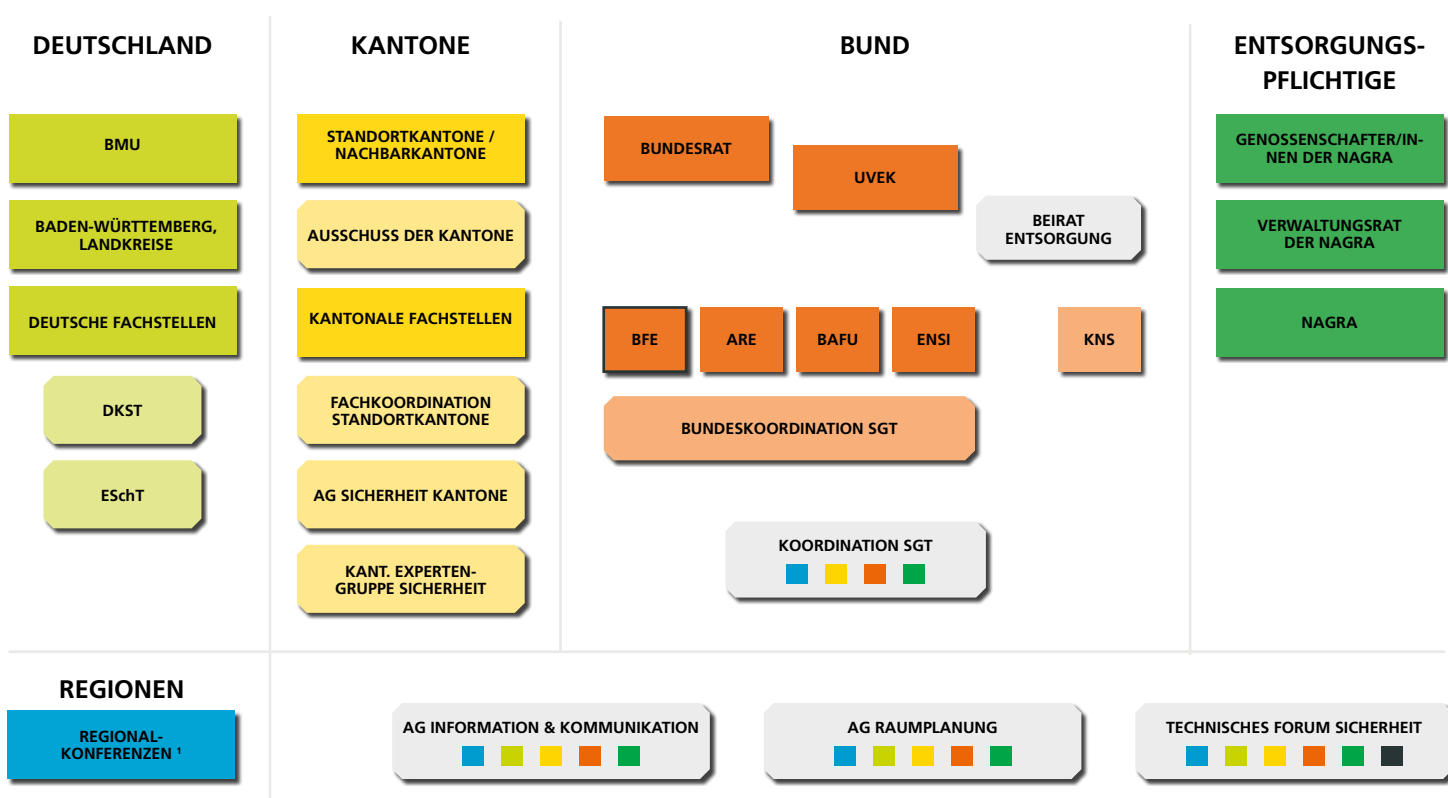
DEUTSCHLAND

BMU

BADEN-WÜRTTEMBERG, LANDKREISE

DEUTSCHE FACHSTELLEN

DKST

ESchT

KANTONE

STANDORTKANTONE / NACHBARKANTONE

AUSSCHUSS DER KANTONE

KANTONALE FACHSTELLEN

FACHKOORDINATION STANDORTKANTONE

AG SICHERHEIT KANTONE

KANT. EXPERTENGRUPPE SICHERHEIT

BUND

BUNDESRAT

UVEK

BEIRAT ENTSORGUNG

BFE

ARE

BAFU

ENSI

KNS

BUNDESKOORDINATION SGT

KOORDINATION SGT

ENTSORGUNGSPFLICHTIGE

GENOSSENSCHAFTER/INNEN DER NAGRA

VERWALTUNGSRAT DER NAGRA

NAGRA

REGIONEN

REGIONALKONFERENZEN $^1$

AG INFORMATION & KOMMUNIKATION

AG RAUMPLANUNG

TECHNISCHES FORUM SICHERHEIT